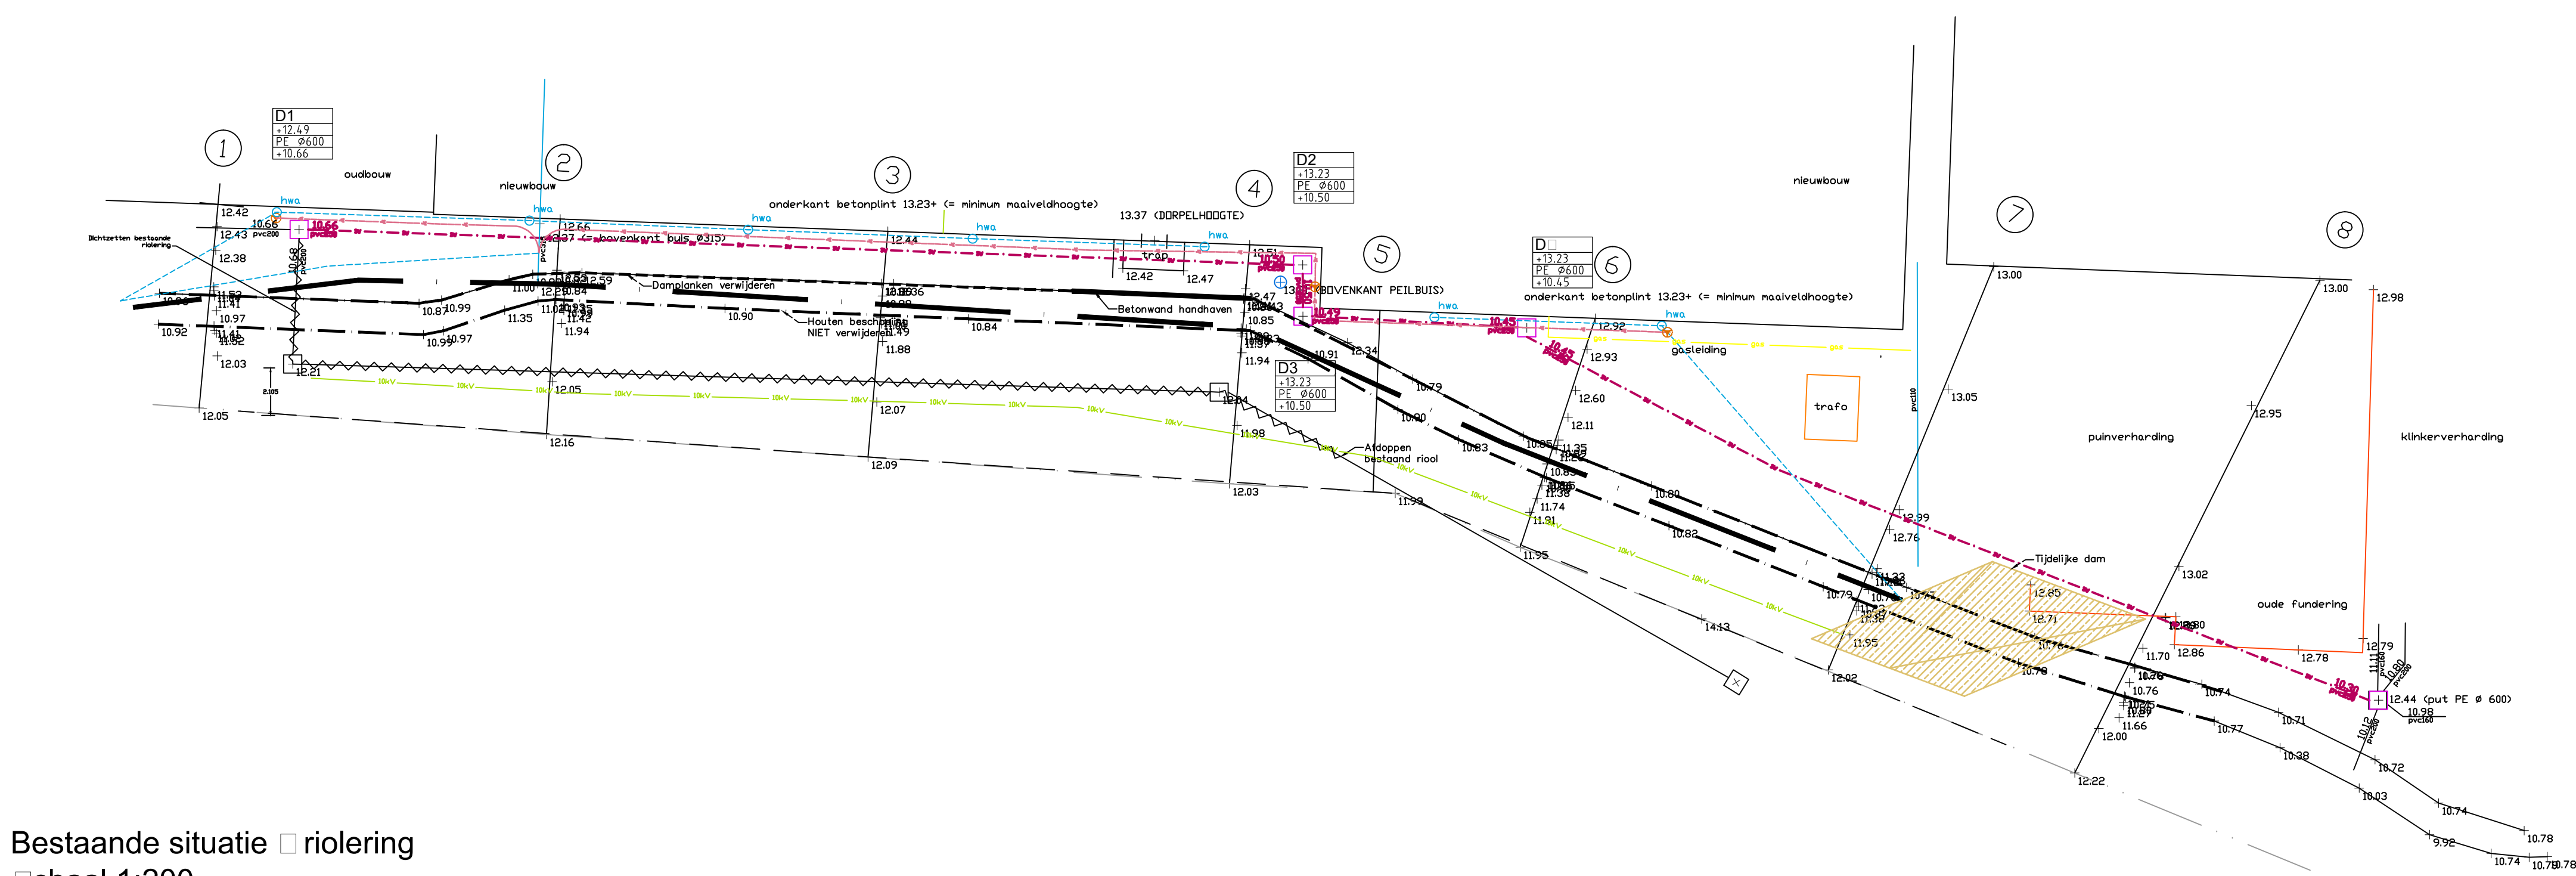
D1
+12.49
PE Ø600
+10.66

1

oudbouw

2

nieuwbouw

3

onderkant betonplint 13.23+ (= minimum maaiveldhoogte)

4

13.37 (DORPELHOOGTE)

D2
+13.23
PE Ø600
+10.50

5

D□
+13.23
PE Ø600
+10.45

6

onderkant betonplint 13.23+ (= minimum maaiveldhoogte)

nieuwbouw

7

8

hwa

12.42

10.66

12.43 pvc200

Dichtzetten bestaande riolering

12.38

12.66

12.37 (= bovenkant buis Ø315)

12.44

trap

12.42

12.47

12.51

(BOVENKANT PEILBUIS)

12.92

12.93

gasleiding

13.00

13.00

12.98

Damplanken verwijderen

Betonwand handhaven

Houten beschoeiing NIET verwijderen

10.92

10.97

12.03

12.21

12.05

10.87

10.99

10.99

10.97

11.35

11.00

11.94

10.90

11.88

10.84

10.85

11.94

10.91

12.34

10.79

10.90

10.83

12.60

12.11

13.05

12.95

trafo

puinverharding

klinkerverharding

12.05

12.16

12.07

12.09

12.04

11.98

12.03

11.99

D3
+13.23
PE Ø600
+10.50

Afdoppen bestaand riool

10.80

10.82

11.74

11.91

11.95

12.99

12.76

Tijdelijke dam

13.02

12.85

12.71

12.80

oude fundering

14.13

10.79

11.95

12.02

11.70

12.86

12.78

12.79

12.44 (put PE ø 600)

10.98

10.76

10.74

11.66

12.00

10.71

10.77

10.38

12.22

10.72

10.03

10.74

9.92

10.78

10.74

10.78

10kV

Bestaande situatie □ riolering
□schaal 1:200